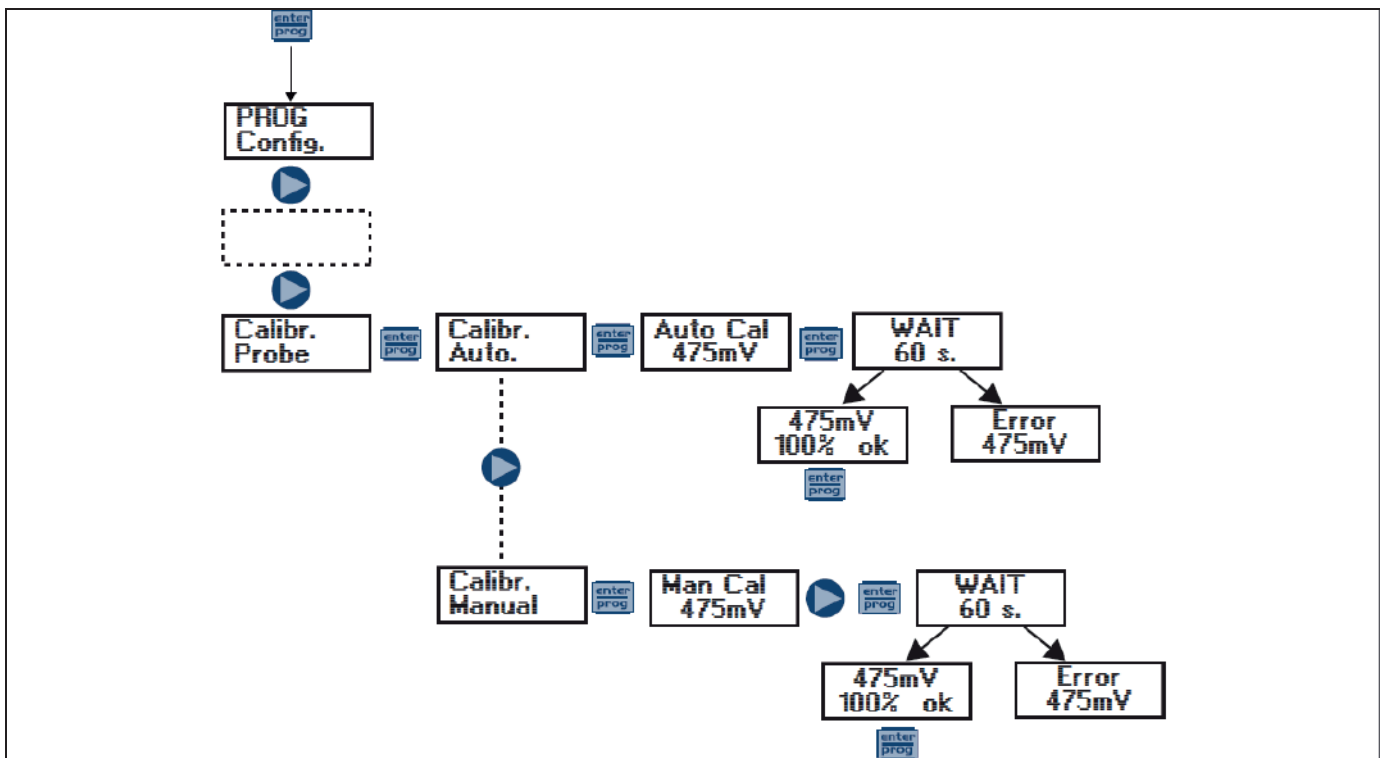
enter
prog

PROG
Config.

Calibr.
Probe

enter
prog

Calibr.
Auto.

enter
prog

Auto Cal
475mV

enter
prog

WAIT
60 s.

475mV
100% ok

enter
prog

Error
475mV

Calibr.
Manual

enter
prog

Man Cal
475mV

enter
prog

WAIT
60 s.

475mV
100% ok

enter
prog

Error
475mV